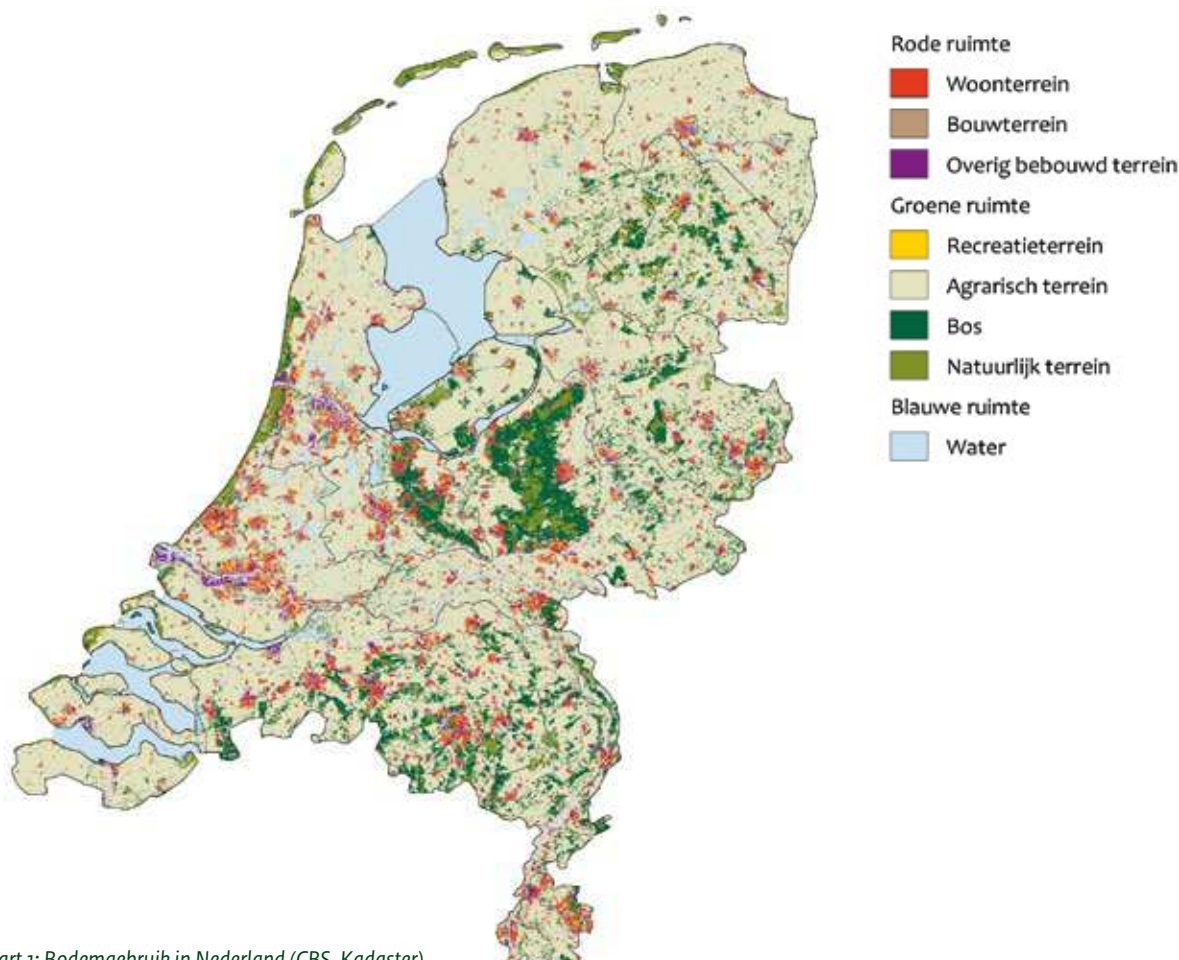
Rode ruimte
Woonterrein
Bouwterrein
Overig bebouwd terrein
Groene ruimte
Recreatieterrein
Agrarisch terrein
Bos
Natuurlijk terrein
Blauwe ruimte
Water

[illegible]art 1: Bodemgebruik in Nederland (CBS, Kadaster)